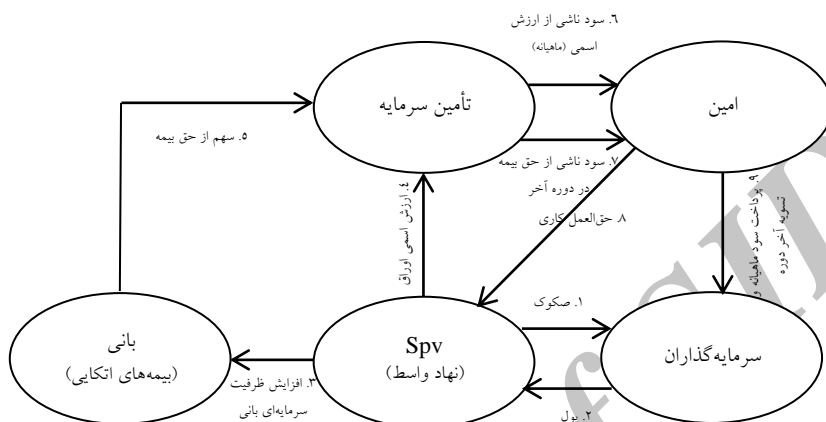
۶. سود ناشی از ارزش اسمی (ماهیانه)

تأمین سرمایه

امین

۵. سهم از حق بیمه

۷. سود ناشی از حق بیمه در دوره آخر

۸. حق‌العمل کاری

۴. ارزش اسمی اوراق

۹. پرداخت سود ماهیانه و تسویه آخر دوره

بانی
(بیمه‌های اتکایی)

Spv
(نهاد واسط)

۱. صکوک

سرمایه‌گذاران

۳. افزایش ظرفیت سرمایه‌ای بانی

۲. پول